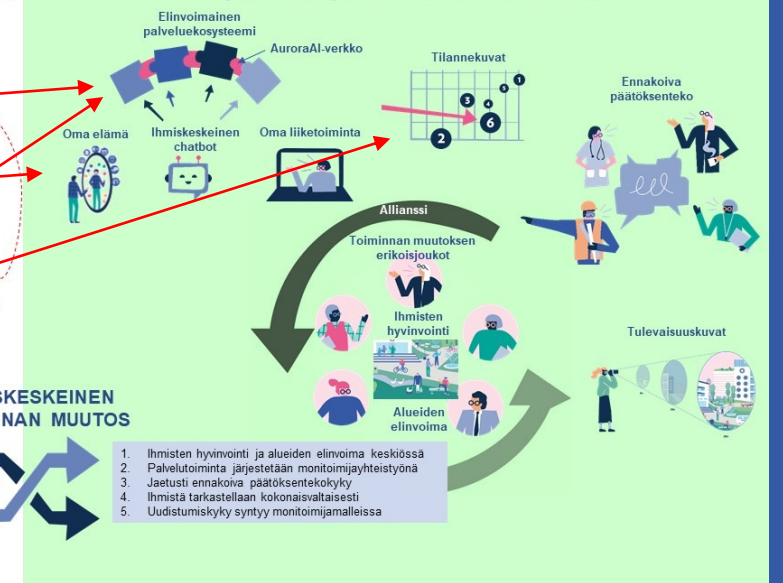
Elinvoimainen palveluekosysteemi

AuroraAI-verkko

Oma elämä

Ihmiskeskeinen chatbot

Oma liiketoiminta

Tilannekuvat

1
2
3
4
5
6

Ennakoiva päätöksenteko

Allianssi

Toiminnan muutoksen erikoisjoukot

Ihmisten hyvinvointi

Alueiden elinvoima

Tulevaisuuskuvat

SKESKEINEN
NAN MUUTOS

1. Ihmisten hyvinvointi ja alueiden elinvoima keskiössä
2. Palvelutoiminta järjestetään monitoimijayhteistyönä
3. Jaetusti ennakoiva päätöksentekokyky
4. Ihmistä tarkastellaan kokonaisvaltaisesti
5. Uudistumiskyky syntyy monitoimijamalleissa